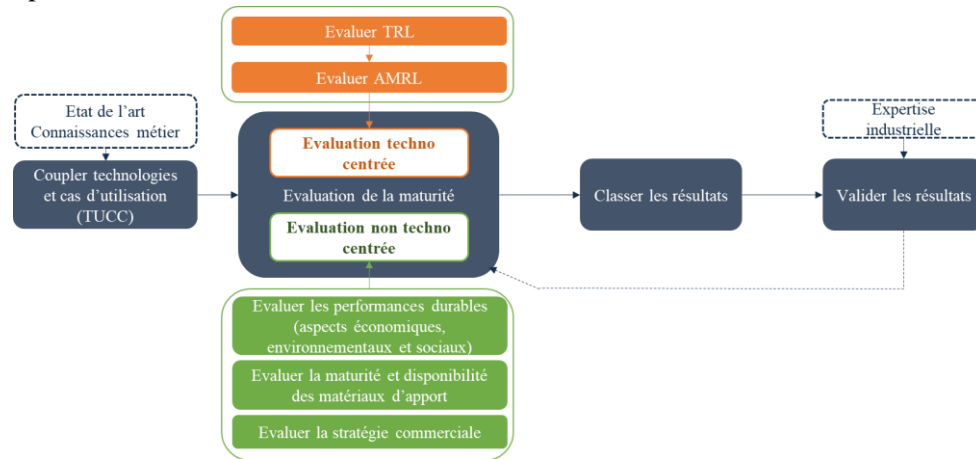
Evaluer TRL

Evaluer AMRL

Etat de l'art
Connaissances métier

Coupler technologies et cas d'utilisation (TUCC)

Evaluation techno centrée

Evaluation de la maturité

Evaluation non techno centrée

Classer les résultats

Expertise industrielle

Valider les résultats

Evaluer les performances durables (aspects économiques, environnementaux et sociaux)

Evaluer la maturité et disponibilité des matériaux d'apport

Evaluer la stratégie commerciale